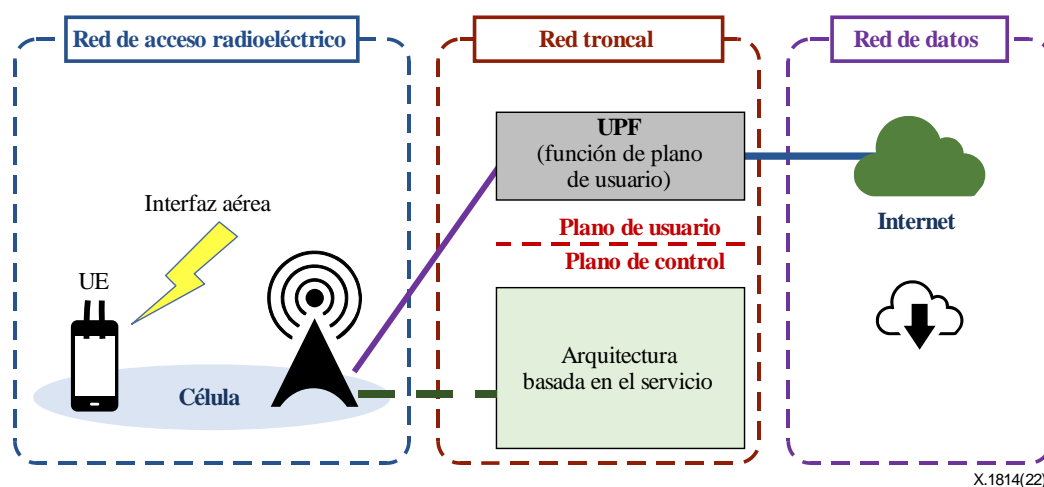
Red de acceso radioeléctrico

Red troncal

Red de datos

UPF
(función de plano de usuario)

Interfaz aérea

Plano de usuario

Plano de control

Internet

UE

Célula

Arquitectura basada en el servicio

X.1814(22)